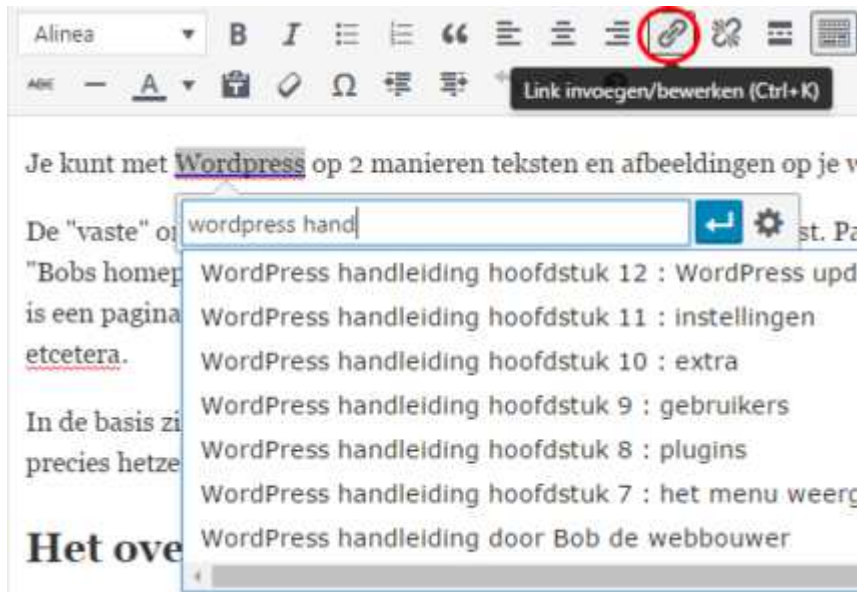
Alinea

ABC

Link invoegen/bewerken (Ctrl+K)

Je kunt met Wordpress op 2 manieren teksten en afbeeldingen op je w

De "vaste" o

st. Pa

"Bobs homep

is een pagina

etcetera.

In de basis zi

precies hetze

Het ove

wordpress hand

WordPress handleiding hoofdstuk 12 : WordPress upd

WordPress handleiding hoofdstuk 11 : instellingen

WordPress handleiding hoofdstuk 10 : extra

WordPress handleiding hoofdstuk 9 : gebruikers

WordPress handleiding hoofdstuk 8 : plugins

WordPress handleiding hoofdstuk 7 : het menu weerg

WordPress handleiding door Bob de webbouwer